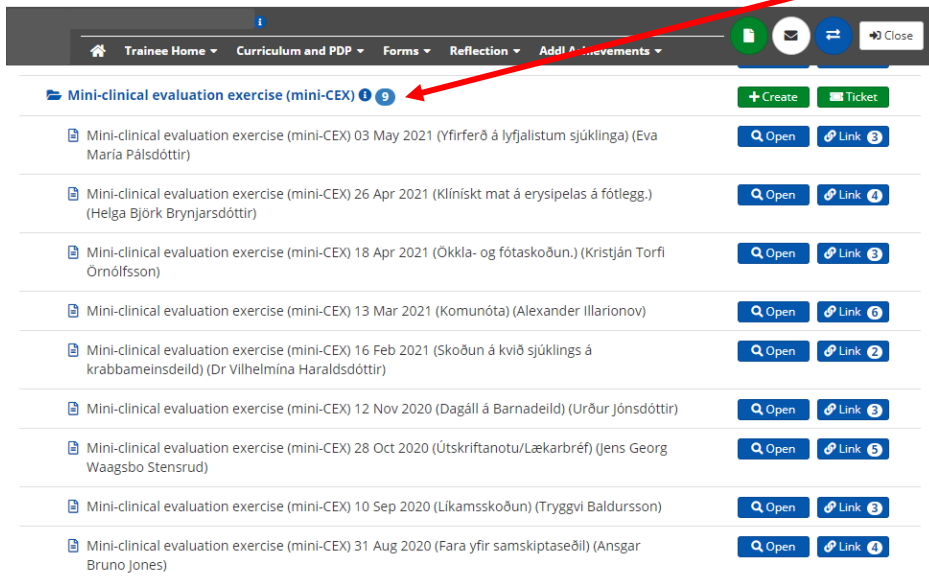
Trainee Home ▾ Curriculum and PDP ▾ Forms ▾ Reflection ▾ Addl Achievements ▾

Close

Mini-clinical evaluation exercise (mini-CEX) 9

Create Ticket

Mini-clinical evaluation exercise (mini-CEX) 03 May 2021 (Yfirferð á lyfjalistum sjúklinga) (Eva María Pálsdóttir) Open Link 3

Mini-clinical evaluation exercise (mini-CEX) 26 Apr 2021 (Klínískt mat á erysipelas á fótlegg.) (Helga Björk Brynjarsdóttir) Open Link 4

Mini-clinical evaluation exercise (mini-CEX) 18 Apr 2021 (Ökkla- og fótaskoðun.) (Kristján Torfi Örnólfsson) Open Link 3

Mini-clinical evaluation exercise (mini-CEX) 13 Mar 2021 (Komunóta) (Alexander Illarionov) Open Link 6

Mini-clinical evaluation exercise (mini-CEX) 16 Feb 2021 (Skoðun á kvið sjúklings á krabbameinsdeild) (Dr Vilhelmína Haraldsdóttir) Open Link 2

Mini-clinical evaluation exercise (mini-CEX) 12 Nov 2020 (Dagáll á Barnadeild) (Urður Jónsdóttir) Open Link 3

Mini-clinical evaluation exercise (mini-CEX) 28 Oct 2020 (Útskriftanotu/Lækarbréf) (Jens Georg Waagsbo Stensrud) Open Link 5

Mini-clinical evaluation exercise (mini-CEX) 10 Sep 2020 (Líkamsskoðun) (Tryggvi Baldursson) Open Link 3

Mini-clinical evaluation exercise (mini-CEX) 31 Aug 2020 (Fara yfir samskiptaseðil) (Ansgar Bruno Jones) Open Link 4